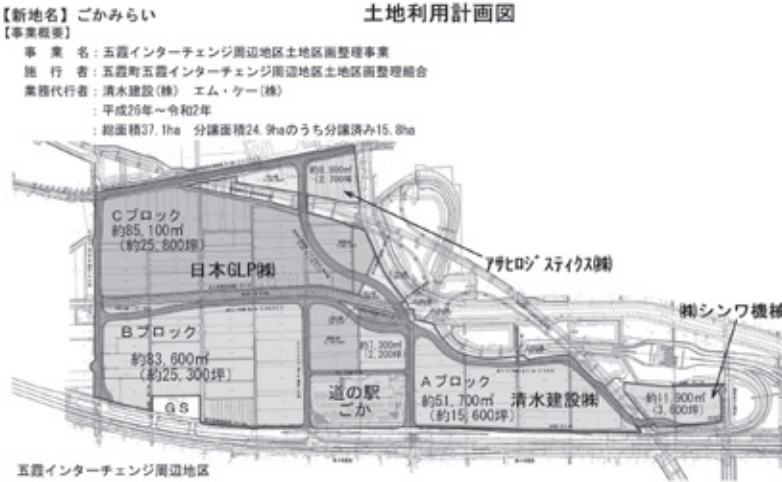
【新地名】ごかみらい

土地利用計画図

【事業概要】

事　業　名：五霞インターチェンジ周辺地区土地区画整理事業

施　行　者：五霞町五霞インターチェンジ周辺地区土地区画整理組合

業務代行者：清水建設(株)　エム・ケー(株)

：平成26年～令和2年

：総面積37.1ha　分譲面積24.9haのうち分譲済み15.8ha

約8,600㎡
(2,700坪)

Cブロック
約85,100㎡
(約25,800坪)

日本GLP㈱

アサヒロジスティクス㈱

Bブロック

約83,600㎡
(約25,300坪)

約1,300㎡
(1,200坪)

㈱シンワ機械

道の駅
ごか

Aブロック
約51,700㎡
(約15,600坪)

清水建設㈱

約11,900㎡
(3,600坪)

GS

五霞インターチェンジ周辺地区